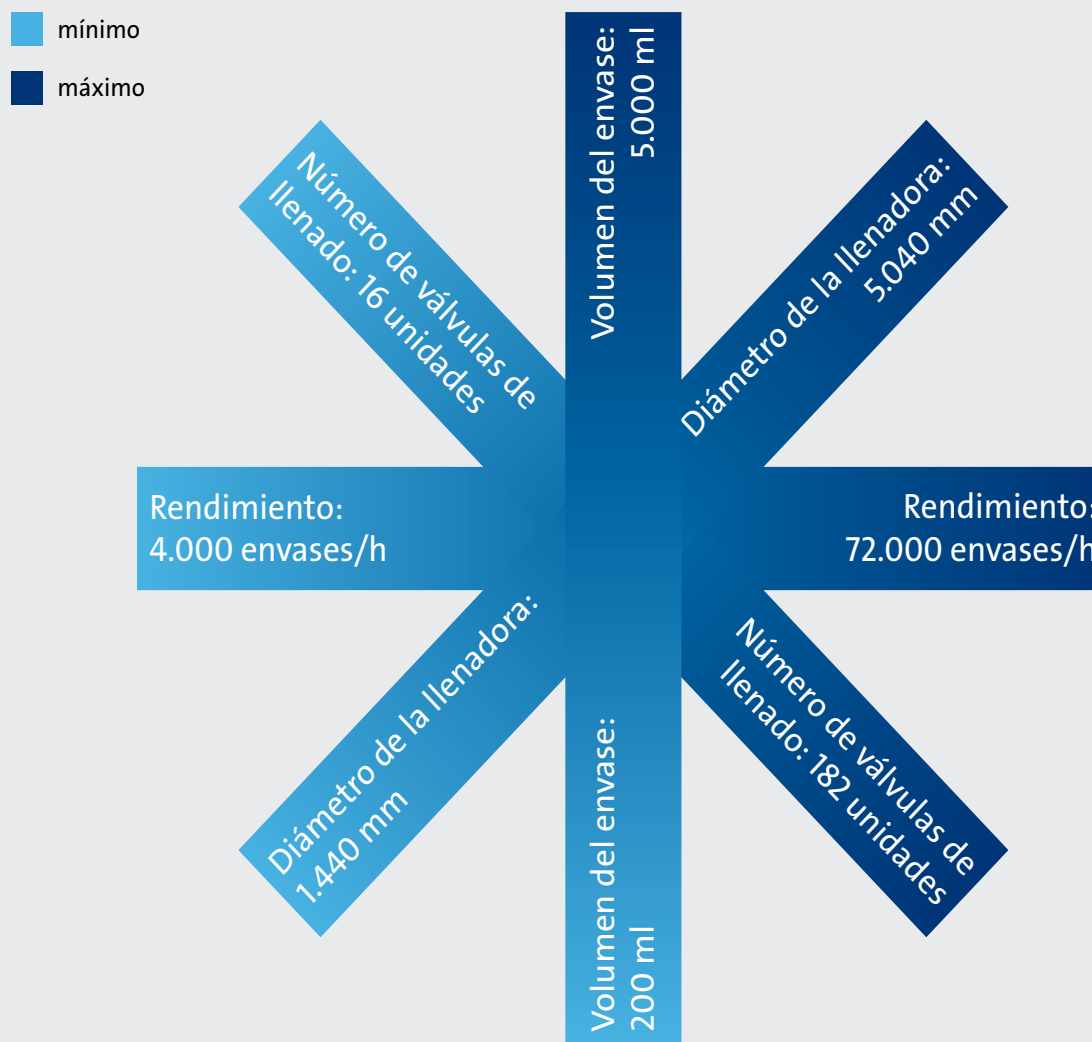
mínimo

máximo

Volumen del envase: 5.000 ml

Número de válvulas de llenado: 16 unidades

Diámetro de la llenadora: 5.040 mm

Rendimiento: 4.000 envases/h

Rendimiento: 72.000 envases/h

Diámetro de la llenadora: 1.440 mm

Número de válvulas de llenado: 182 unidades

Volumen del envase: 200 ml